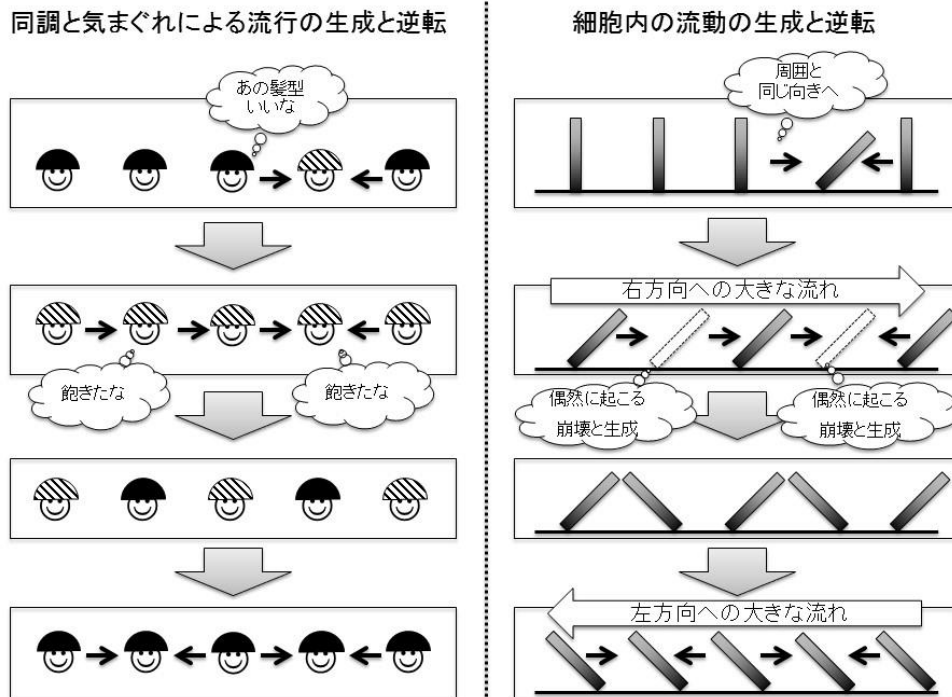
同調と気まぐれによる流行の生成と逆転

あの髪型いいな

飽きたな

飽きたな

細胞内の流動の生成と逆転

周囲と同じ向きへ

右方向への大きな流れ

偶然に起こる崩壊と生成

偶然に起こる崩壊と生成

左方向への大きな流れ